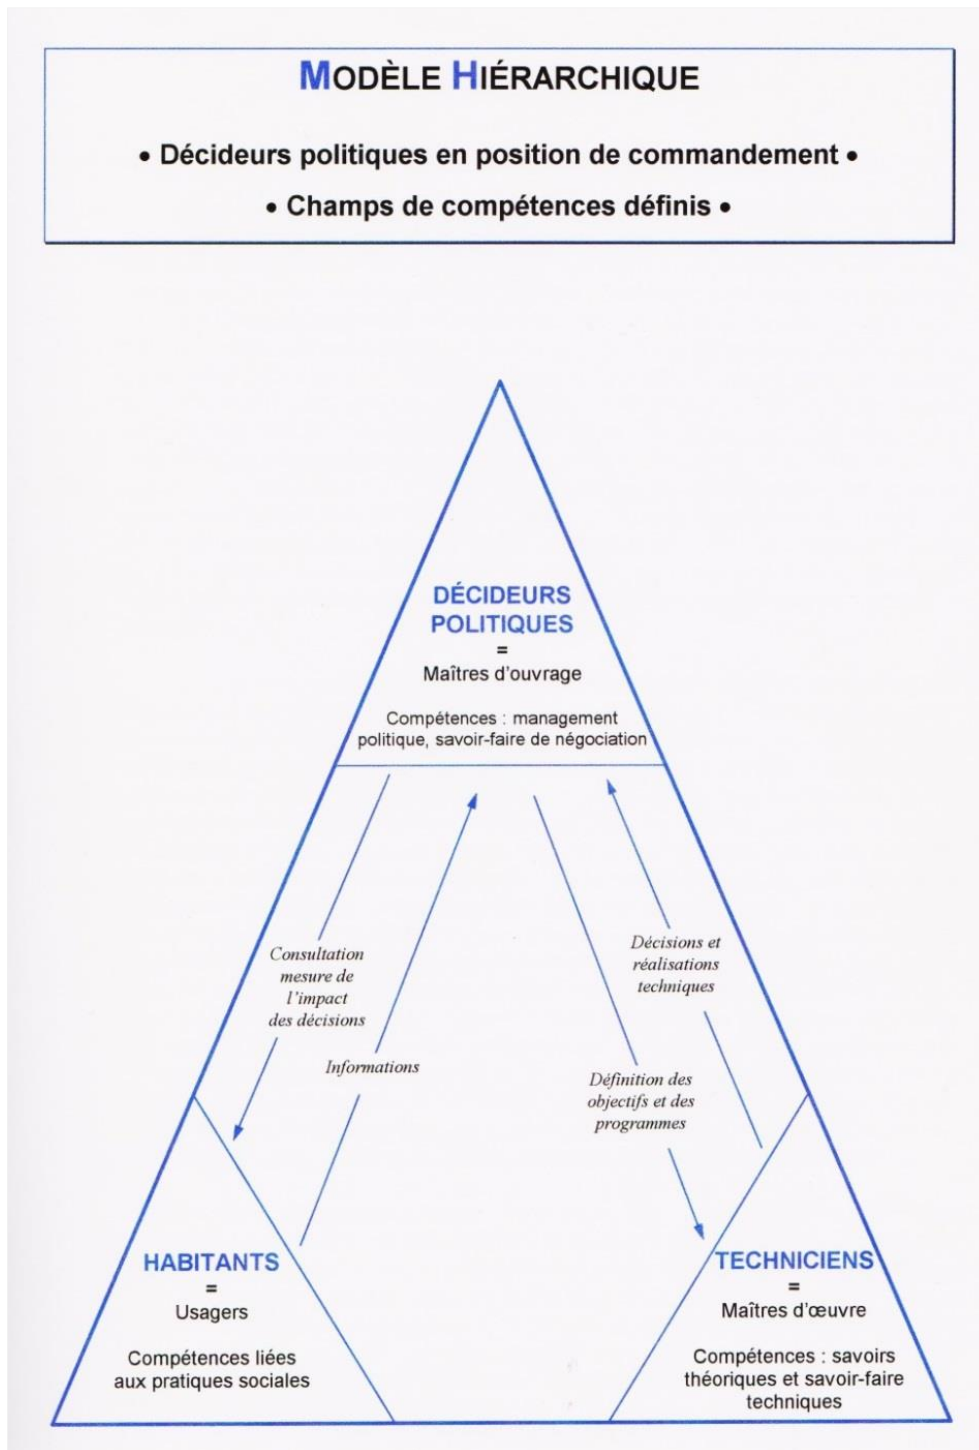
MODÈLE HIÉRARCHIQUE

• Décideurs politiques en position de commandement •

• Champs de compétences définis •

DÉCIDEURS POLITIQUES
=
Maîtres d'ouvrage

Compétences : management politique, savoir-faire de négociation

Consultation mesure de l'impact des décisions

Informations

Décisions et réalisations techniques

Définition des objectifs et des programmes

HABITANTS
=
Usagers

Compétences liées aux pratiques sociales

TECHNICIENS
=
Maîtres d'œuvre

Compétences : savoirs théoriques et savoir-faire techniques